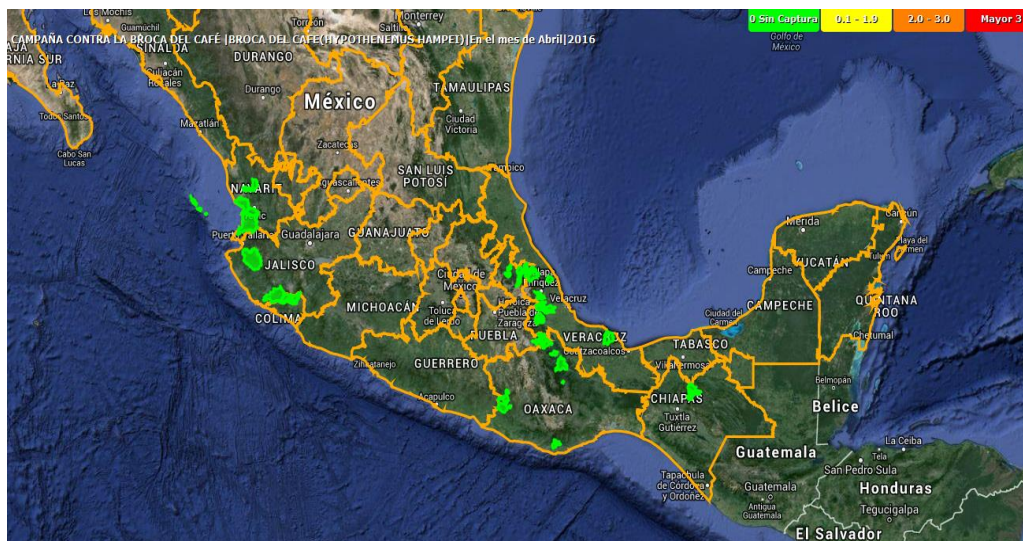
CAMPAÑA CONTRA LA BROCA DEL CAFÉ |BROCA DEL CAFE(HYPOTHENEMUS HAMPEI)|En el mes de Abril|2016

0 Sin Captura | 0.1 - 1.9 | 2.0 - 3.0 | Mayor 3

Los Mochis
Guamúchil
Monterrey
RNIA SUR
DURANGO
Culiacán Rosales
La Paz
Durango
México
TAMAULIPAS
Golfo de México
Todos Santos
Mazatlán
Ciudad Victoria
Cabo San Lucas
Zacatecas
SAN LUIS POTOSÍ
Tampico
NAYARIT
Aguascalientes
Mérida
Cancún
Tepic
Puerto Vallarta
Guadalajara
GUANAJUATO
YUCATÁN
Playa del Carmen
JALISCO
Ciudad de México
Xalapa-Enríquez
Campeche
COLIMA
MICHOACÁN
Toluca de Lerdo
Heroica Puebla de Zaragoza
Veracruz
CAMPECHE
QUINTANA ROO
PUEBLA
VERACRUZ
Ciudad del Carmen
Coatzacoalcos
TABASCO
Chetumal
Zihuatanejo
GUERRERO
Villahermosa
Belmopan
Acapulco
OAXACA
CHIAPAS
Belice
Tuxtla Gutiérrez
Guatemala
La Ceiba
Tela
San Pedro Sula
Tapachula de Córdova y Ordóñez
Guatemala
Honduras
Antigua Guatemala
Tegucigalpa
El Salvador